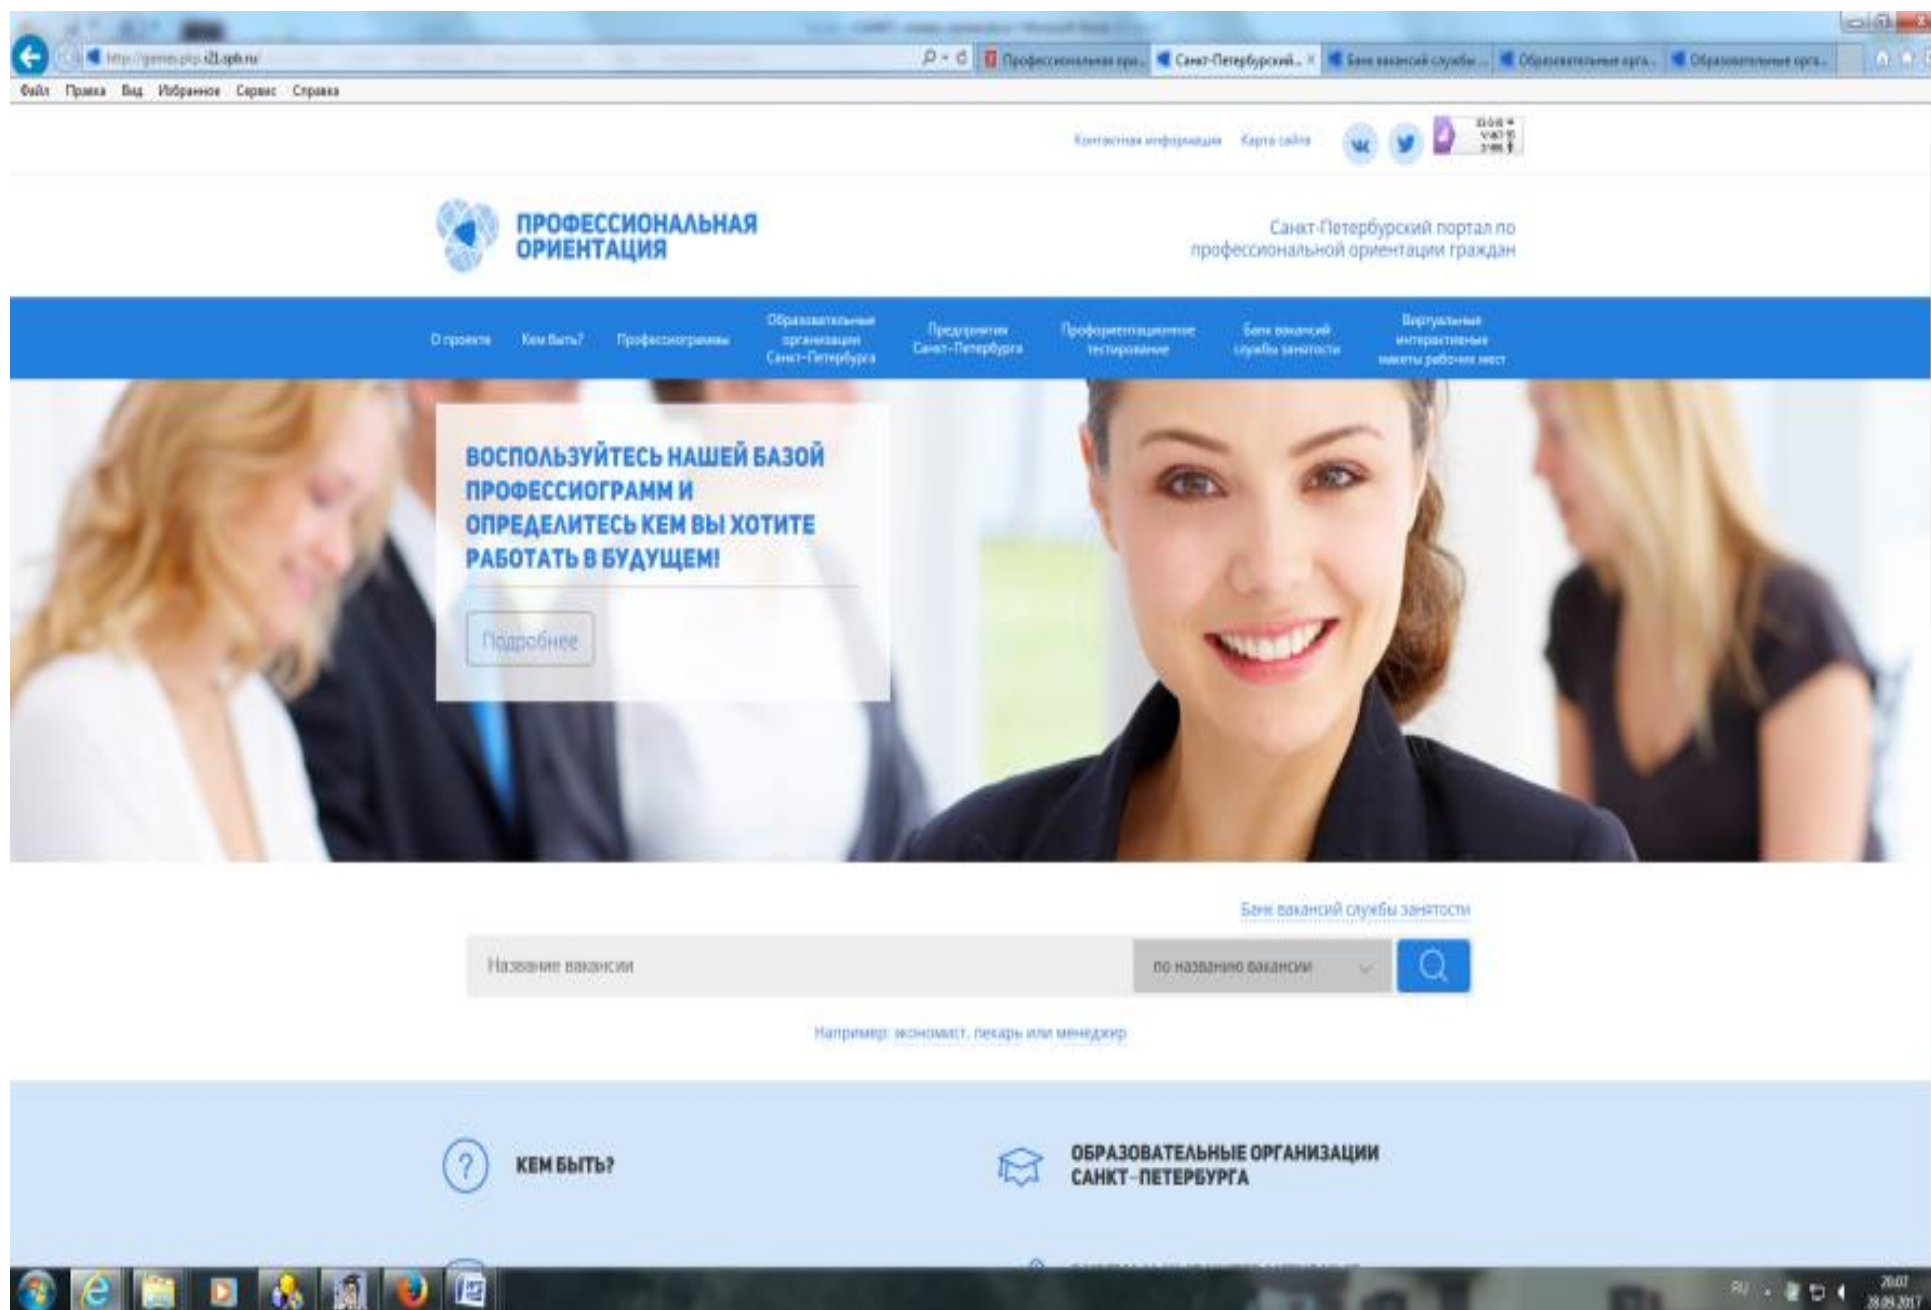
http://games-pkp-i21.spb.ru/
Профессиональная ори... Санкт-Петербургский... Банк вакансий службы... Образовательные орга... Образовательные орга...
Файл Правка Вид Избранное Сервис Справка

Контактная информация Карта сайта

ПРОФЕССИОНАЛЬНАЯ ОРИЕНТАЦИЯ

Санкт-Петербургский портал по профессиональной ориентации граждан

О проекте Кем Быть? Профессиограммы Образовательные организации Санкт-Петербурга Предприятия Санкт-Петербурга Профориентационное тестирование Банк вакансий службы занятости Виртуальные интерактивные макеты рабочих мест

ВОСПОЛЬЗУЙТЕСЬ НАШЕЙ БАЗОЙ ПРОФЕССИОГРАММ И ОПРЕДЕЛИТЕСЬ КЕМ ВЫ ХОТИТЕ РАБОТАТЬ В БУДУЩЕМ!

Подробнее

Банк вакансий службы занятости

Название вакансии по названию вакансии

Например: экономист, пекарь или менеджер

КЕМ БЫТЬ?

ОБРАЗОВАТЕЛЬНЫЕ ОРГАНИЗАЦИИ САНКТ-ПЕТЕРБУРГА

RU 20:07 28.09.2017